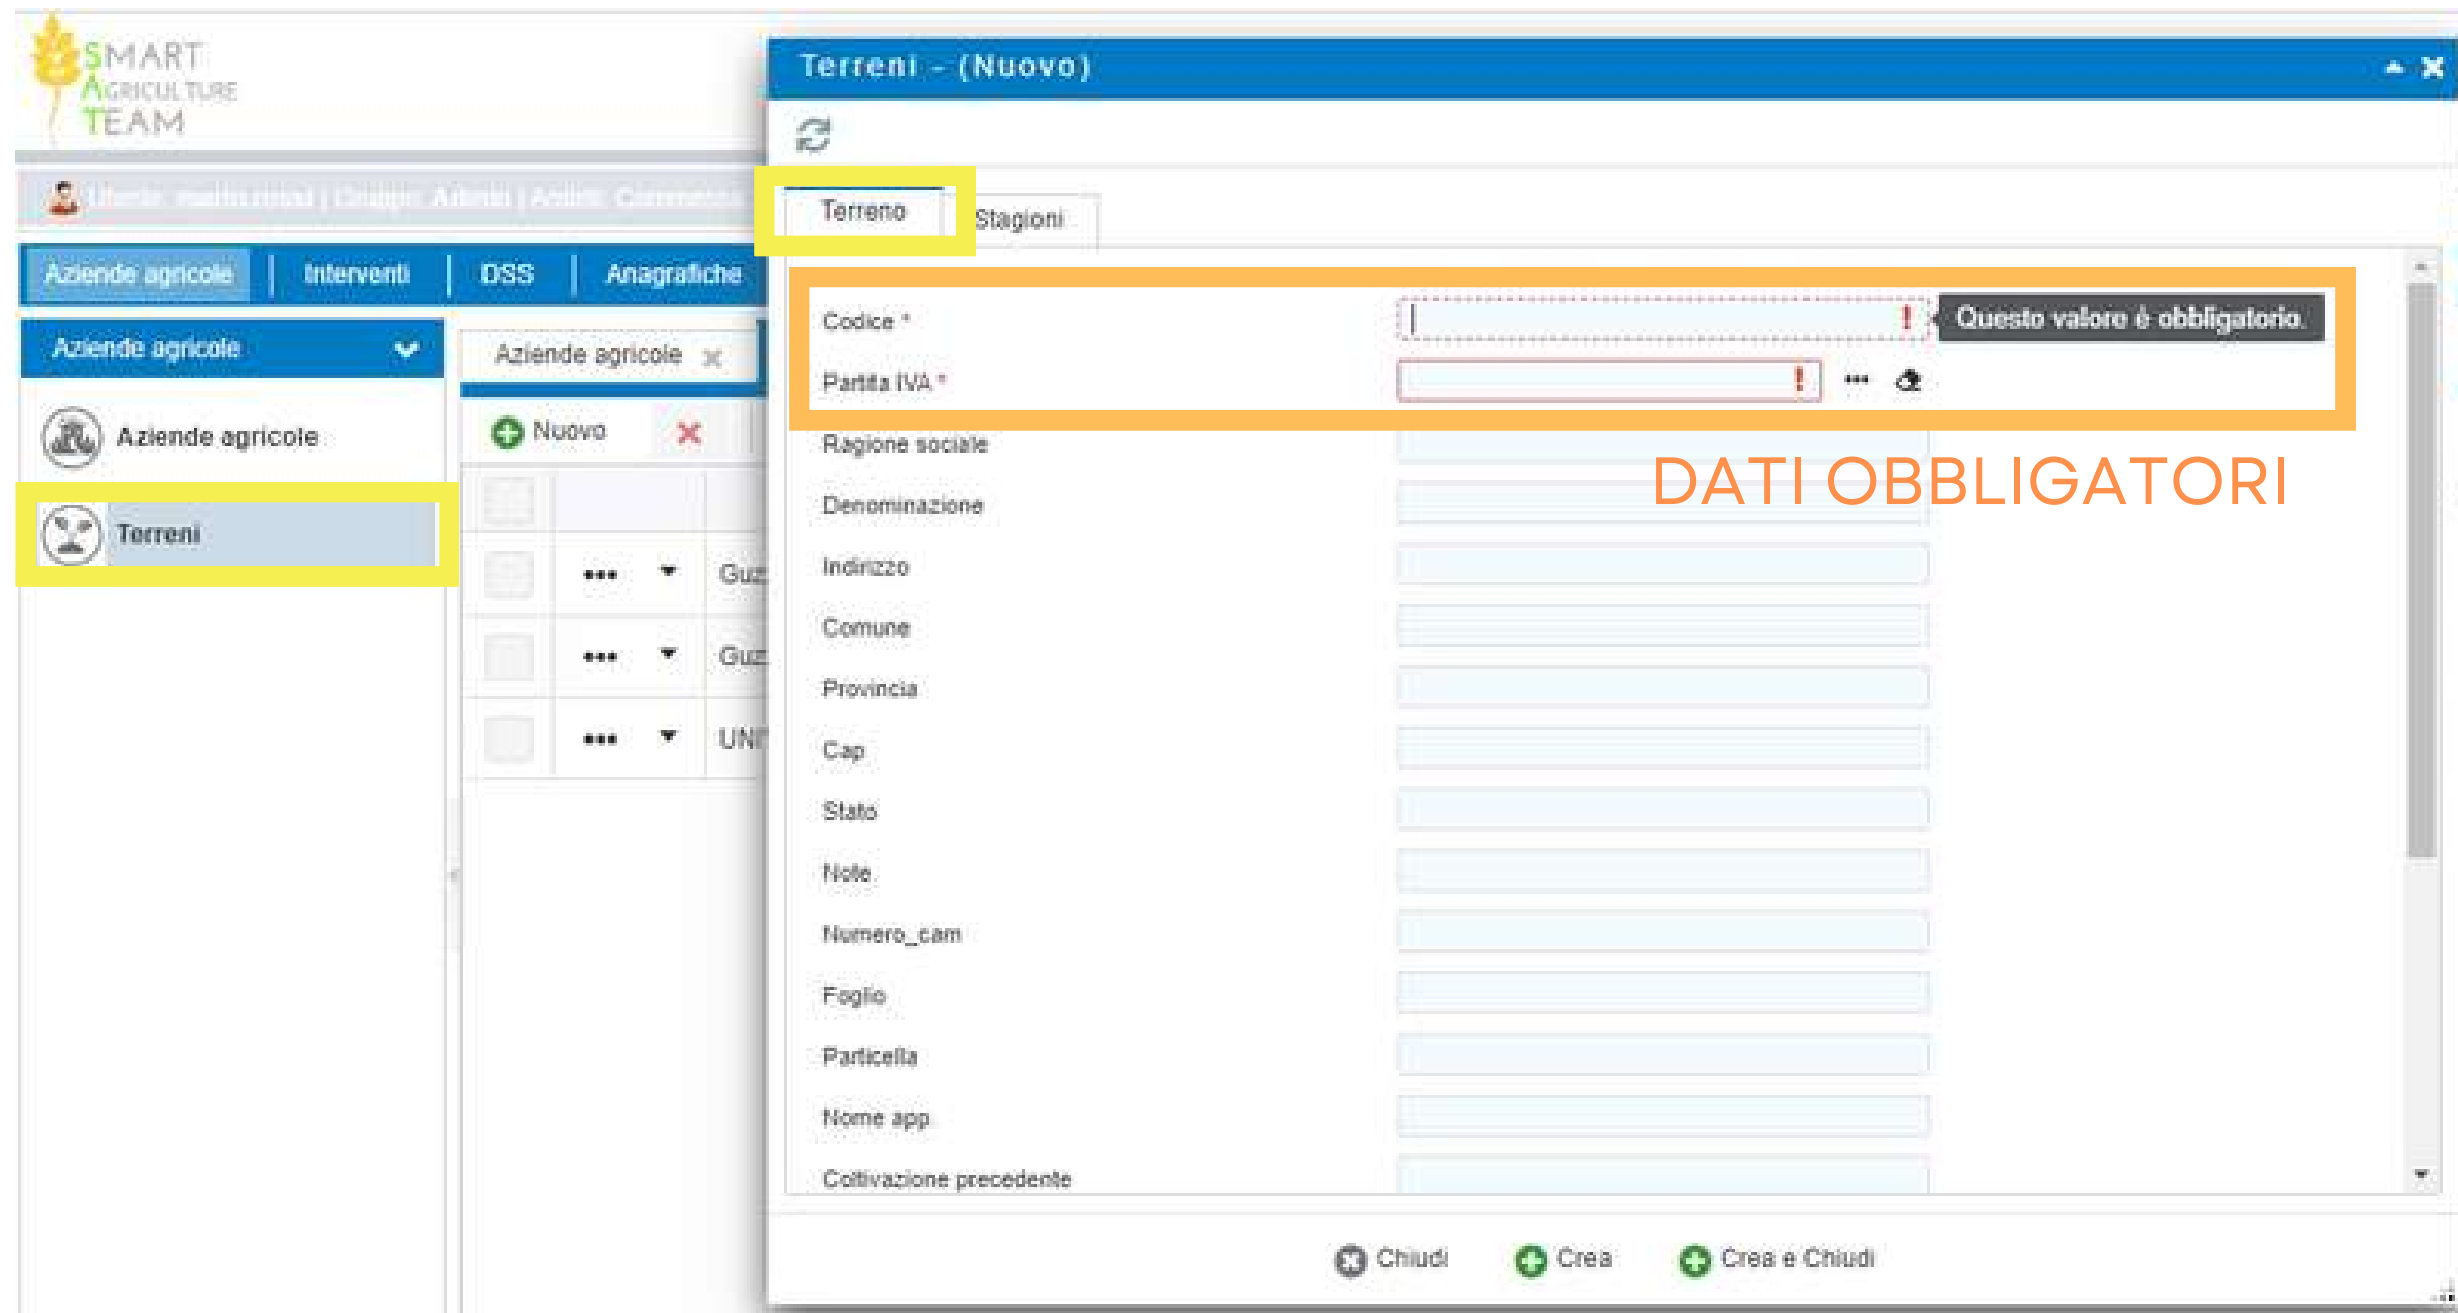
SMART AGRICULTURE TEAM

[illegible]

Aziende agricole | Interventi | DSS | Anagrafiche

Aziende agricole

Aziende agricole

Terreni

Aziende agricole ×

Nuovo ×

Guz

Guz

UNI

Terreni - (Nuovo)

Terreno | Stagioni

Codice *

Questo valore è obbligatorio.

Partita IVA *

Ragione sociale

DATI OBBLIGATORI

Denominazione

Indirizzo

Comune

Provincia

Cap

Stato

Note

Numero_cam

Foglio

Particella

Nome app

Coltivazione precedente

Chiudi   Crea   Crea e Chiudi